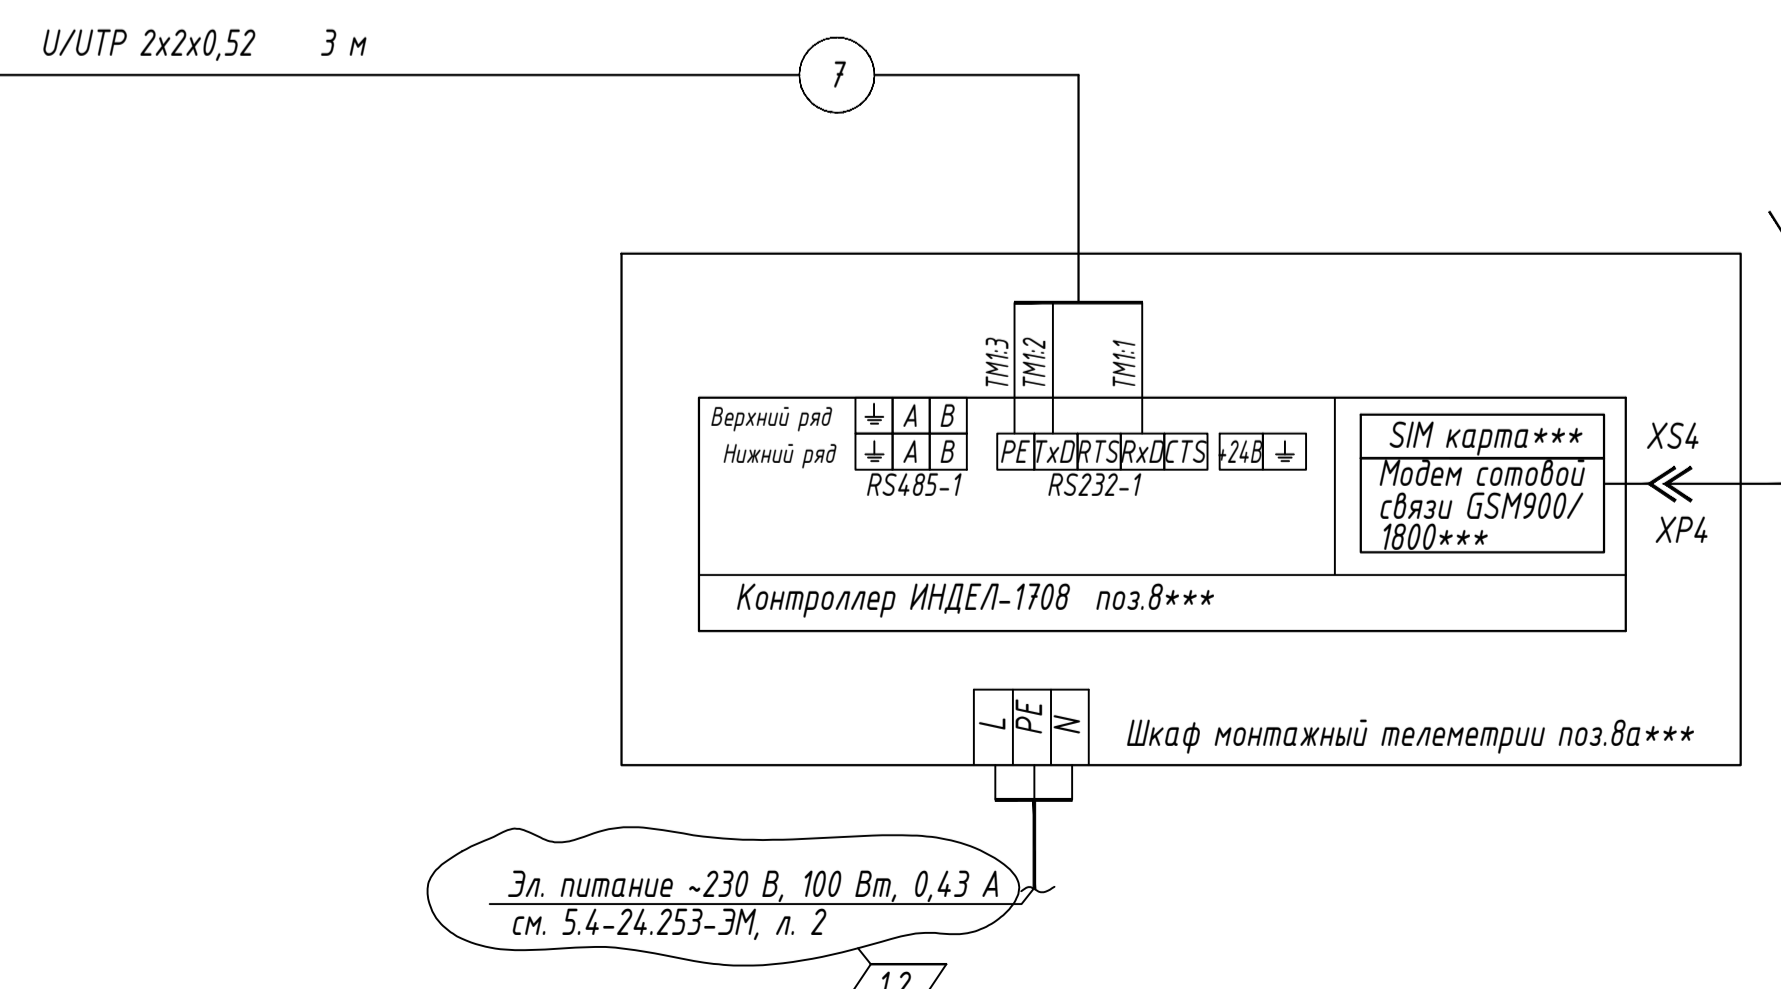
U/UTP 2x2x0,52 3 м

7

TM1:3 TM1:2 TM1:1

Верхний ряд ⏚ A B
Нижний ряд ⏚ A B
RS485-1

PE TxD RTS RxD CTS +24В ⏚
RS232-1

SIM карта***
Модем сотовой связи GSM900/1800***

XS4
XP4

Контроллер ИНДЕЛ-1708 поз.8***

L PE N

Шкаф монтажный телеметрии поз.8а***

Эл. питание ~230 В, 100 Вт, 0,43 А
см. 5.4-24.253-ЭМ, л. 2

12